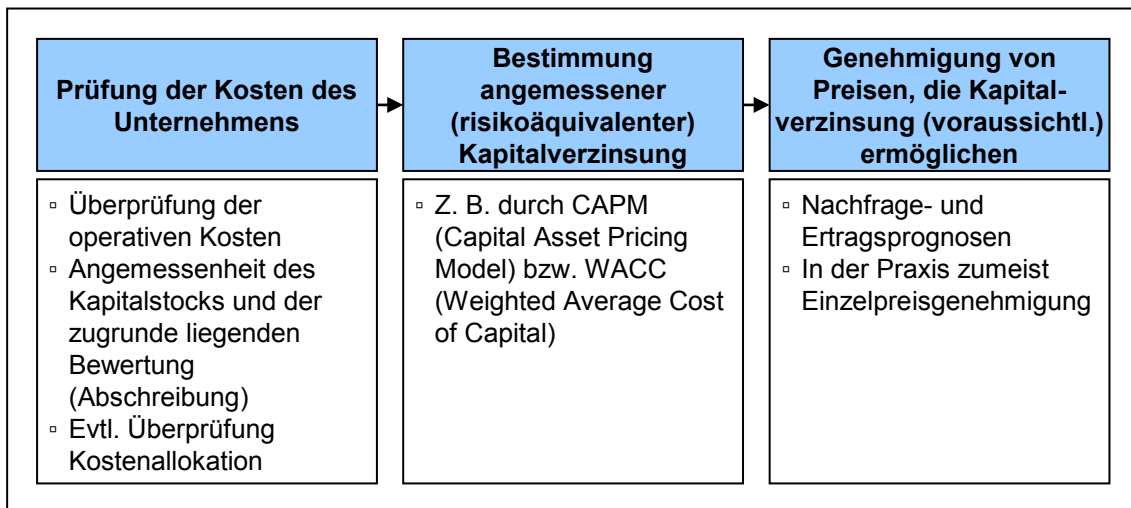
Prüfung der Kosten des Unternehmens

▫ Überprüfung der operativen Kosten
▫ Angemessenheit des Kapitalstocks und der zugrunde liegenden Bewertung (Abschreibung)
▫ Evtl. Überprüfung Kostenallokation

Bestimmung angemessener (risikoäquivalenter) Kapitalverzinsung

▫ Z. B. durch CAPM (Capital Asset Pricing Model) bzw. WACC (Weighted Average Cost of Capital)

Genehmigung von Preisen, die Kapitalverzinsung (voraussichtl.) ermöglichen

▫ Nachfrage- und Ertragsprognosen
▫ In der Praxis zumeist Einzelpreisgenehmigung